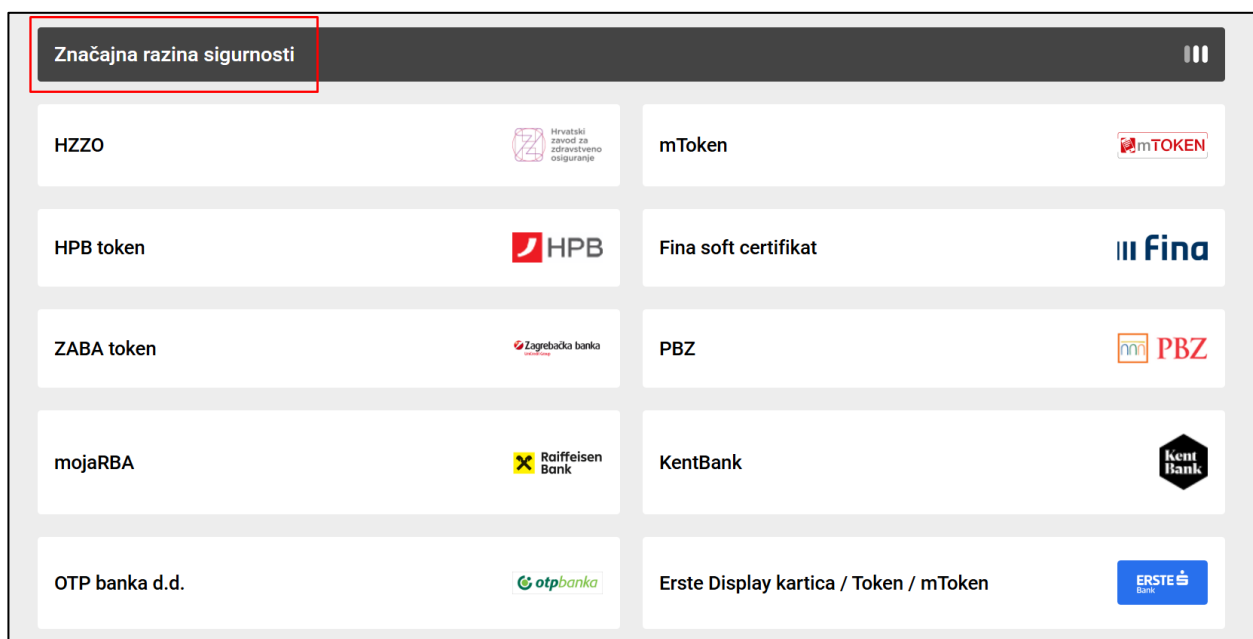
Značajna razina sigurnosti

HZZO

Hrvatski zavod za zdravstveno osiguranje

mToken

mTOKEN

HPB token

HPB

Fina soft certifikat

fina

ZABA token

Zagrebačka banka

PBZ

PBZ

mojaRBA

Raiffeisen Bank

KentBank

Kent Bank

OTP banka d.d.

otpbanka

Erste Display kartica / Token / mToken

ERSTE Bank